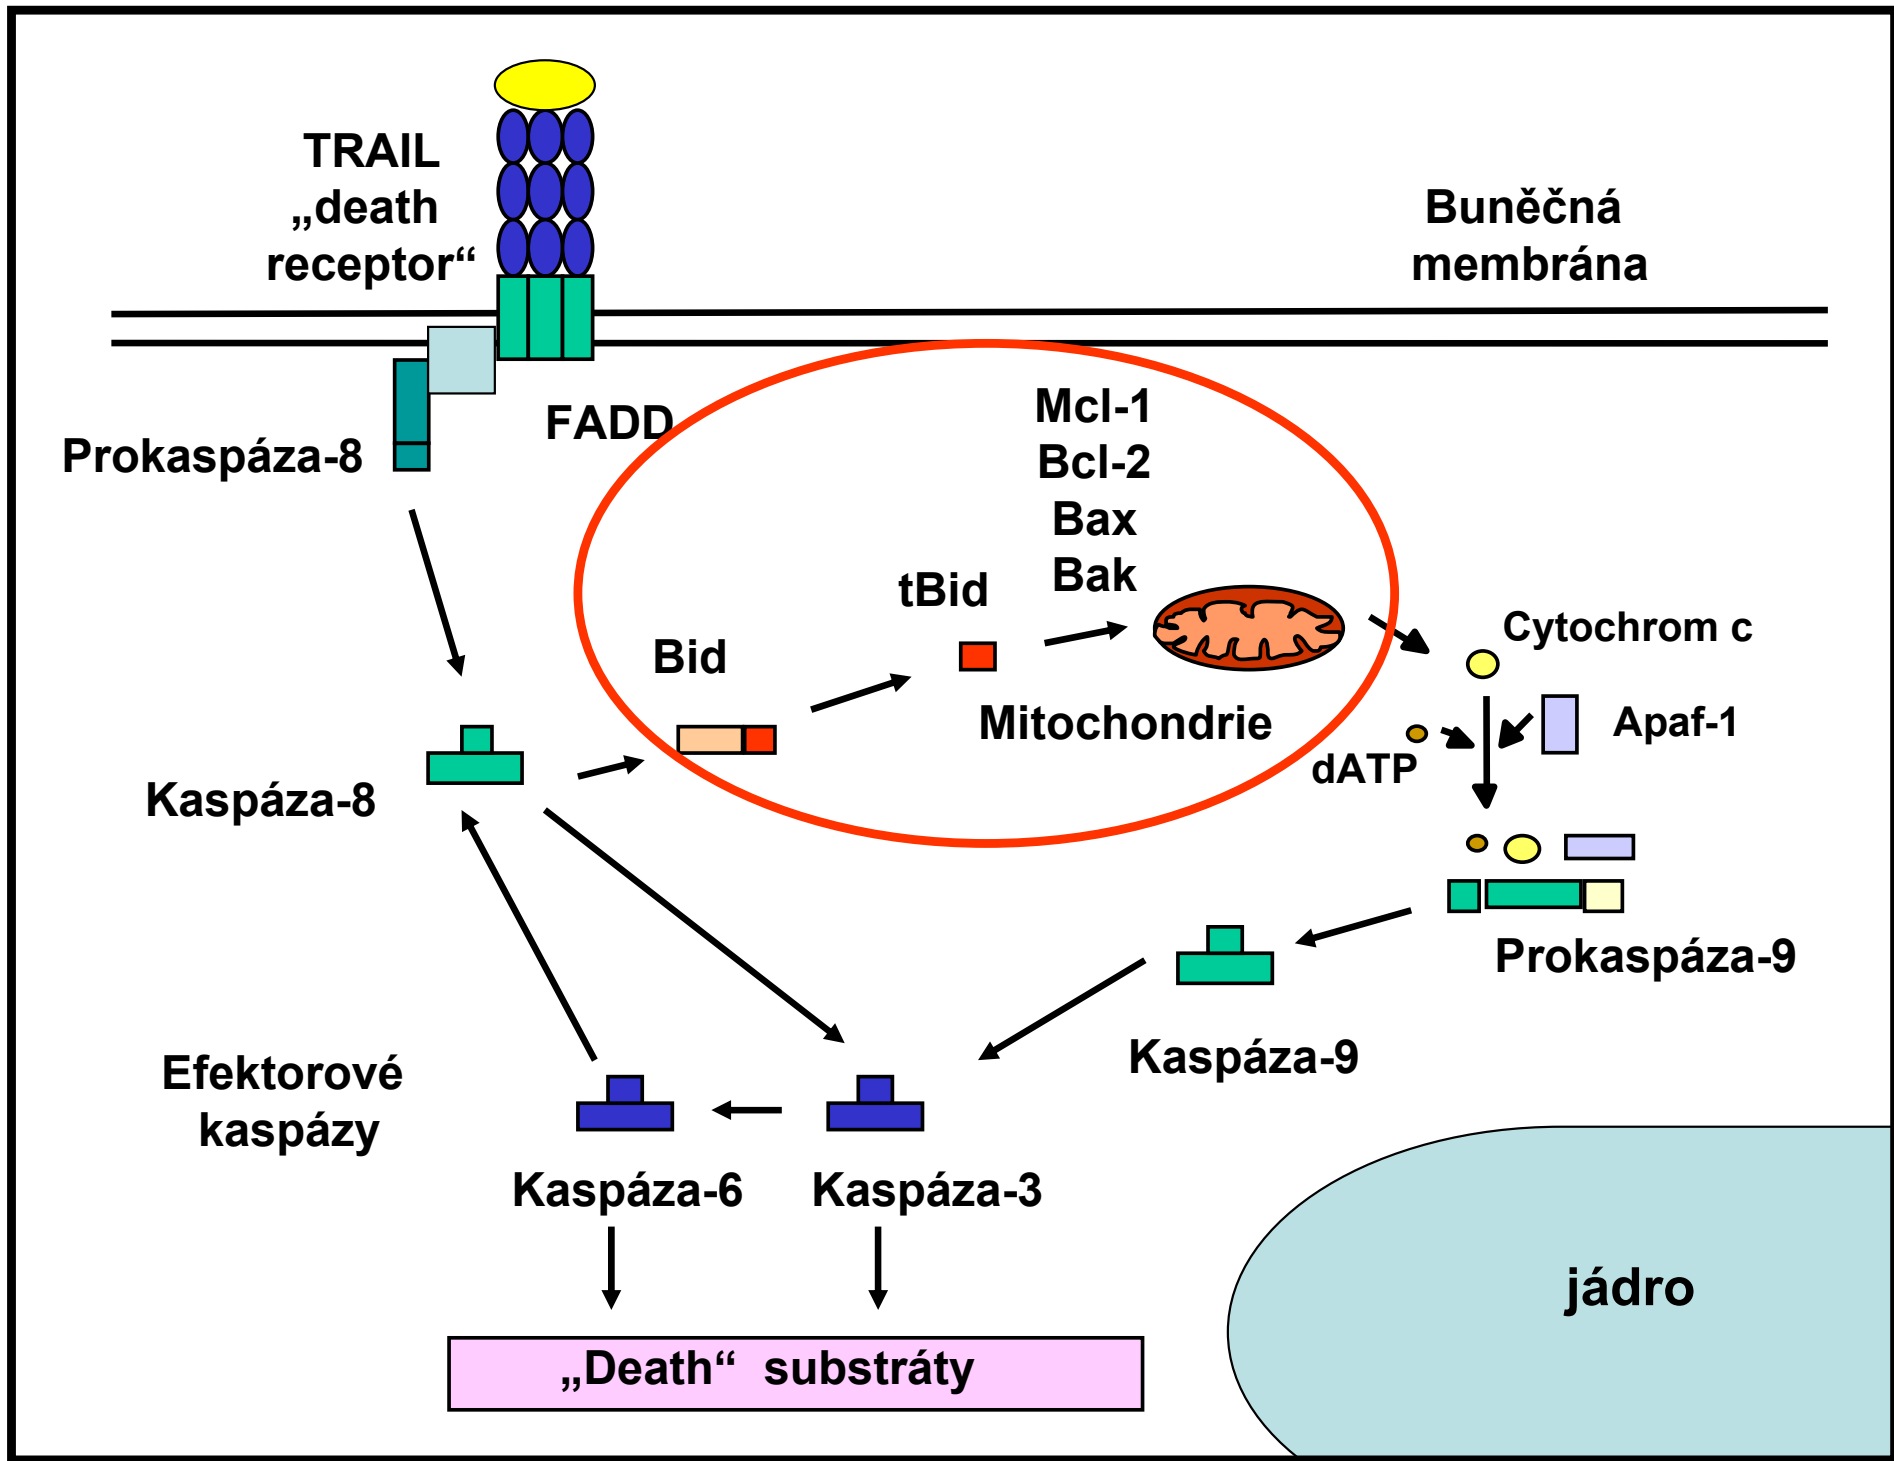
TRAIL „death receptor“

Buněčná membrána

FADD

Prokaspáza-8

Mcl-1
Bcl-2
Bax
Bak

tBid

Bid

Cytochrom c

Mitochondrie

Apaf-1

dATP

Kaspáza-8

Prokaspáza-9

Kaspáza-9

Efektorové kaspázy

Kaspáza-6

Kaspáza-3

jádro

„Death“ substráty